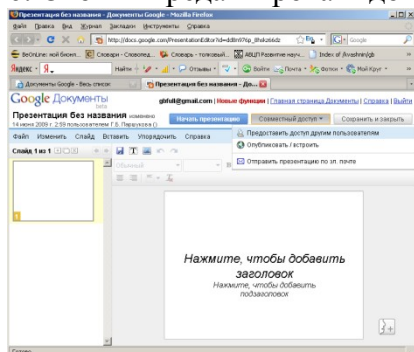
Презентация без названия - Документы Google - Mozilla Firefox
Файл Правка Вид Журнал Закладки Инструменты Справка
http://docs.google.com/PresentationEditor?id=ddm97kp_8hxk6dz
Google
BeOnline: мой бизнес... Словари - Словопед... Словарь - толковый... АВЦП Развитие науч... Index of /kvashnin/gk
Яндекс
Найти
Вход
Почта
Фотки
Мой Круг
Документы Google - Весь список
Презентация без названия - Док...
Google Документы beta
gbfdl@gmail.com | Новые функции | Главная страница Документы | Справка | Выйти
Презентация без названия
14 июня 2009 г. 2:59 пользователем Г.В. Парусова ()
Начать презентацию
Совместный доступ
Сохранить и закрыть
Файл Изменить Слайд Вставить Упорядочить Справка
Предоставить доступ другим пользователям
Опубликовать / встроить
Отправить презентацию по эл. почте
Слайд 1 из 1
Обычный
1
Нажмите, чтобы добавить заголовок
Нажмите, чтобы добавить подзаголовок
Готово